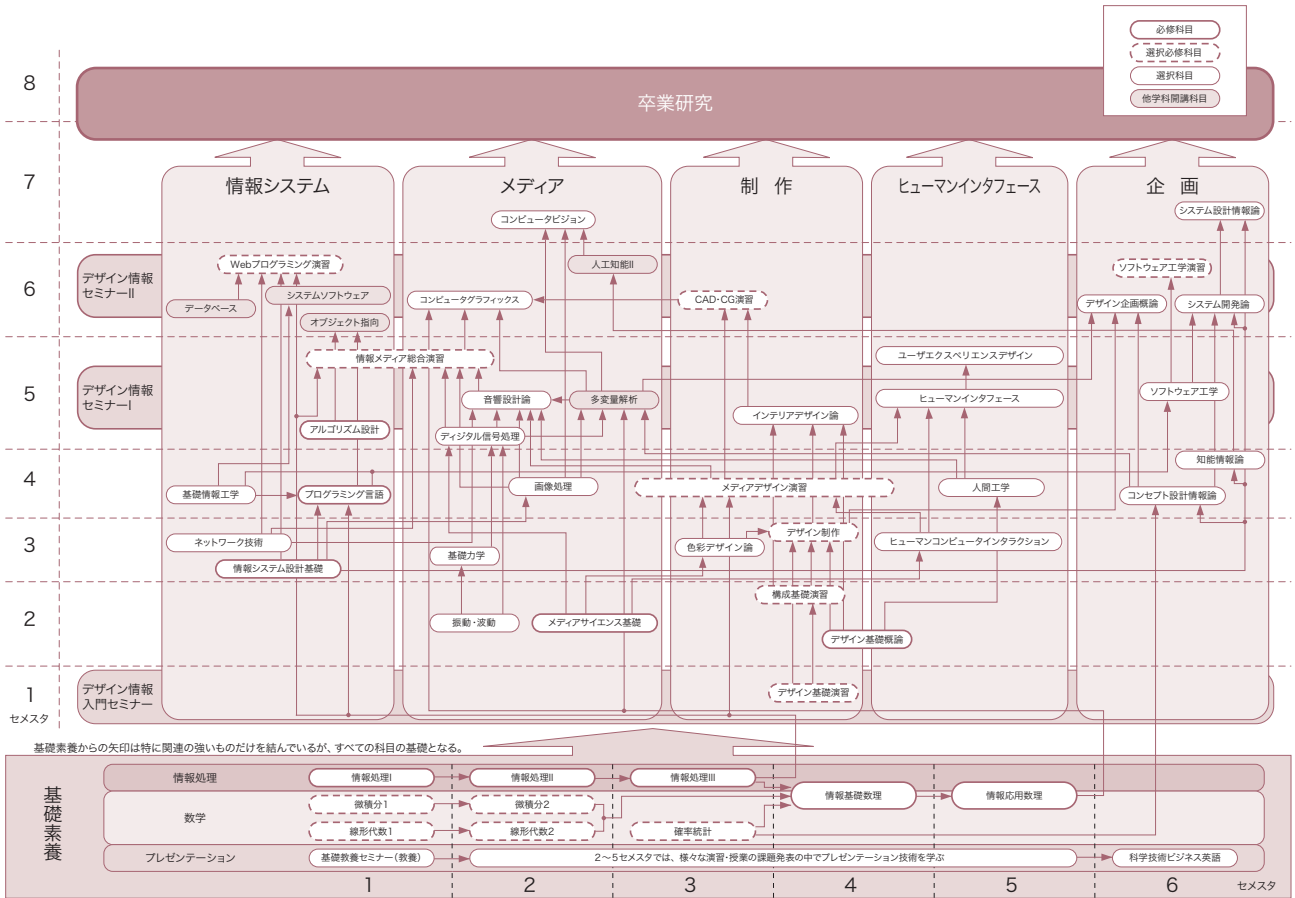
必修科目
選択必修科目
選択科目
他学科開講科目

8
卒業研究

7
情報システム
メディア
制　作
ヒューマンインタフェース
企　画

コンピュータビジョン
システム設計情報論

6
デザイン情報セミナーII
Webプログラミング演習
人工知能II
ソフトウェア工学演習
データベース
システムソフトウェア
コンピュータグラフィックス
CAD･CG演習
デザイン企画概論
システム開発論
オブジェクト指向

5
デザイン情報セミナーI
情報メディア総合演習
ユーザエクスペリエンスデザイン
音響設計論
多変量解析
ヒューマンインタフェース
ソフトウェア工学
インテリアデザイン論
アルゴリズム設計
ディジタル信号処理

4
知能情報論
基礎情報工学
プログラミング言語
画像処理
メディアデザイン演習
人間工学
コンセプト設計情報論

3
ネットワーク技術
デザイン制作
色彩デザイン論
ヒューマンコンピュータインタラクション
基礎力学
情報システム設計基礎

2
構成基礎演習
振動・波動
メディアサイエンス基礎
デザイン基礎概論

1
セメスタ
デザイン情報入門セミナー
デザイン基礎演習

基礎素養からの矢印は特に関連の強いものだけを結んでいるが、すべての科目の基礎となる。

基礎素養
情報処理
情報処理I
情報処理II
情報処理III
数学
微積分1
微積分2
線形代数1
線形代数2
確率統計
情報基礎数理
情報応用数理
プレゼンテーション
基礎教養セミナー（教養）
2～5セメスタでは、様々な演習・授業の課題発表の中でプレゼンテーション技術を学ぶ
科学技術ビジネス英語
1　2　3　4　5　6　セメスタ